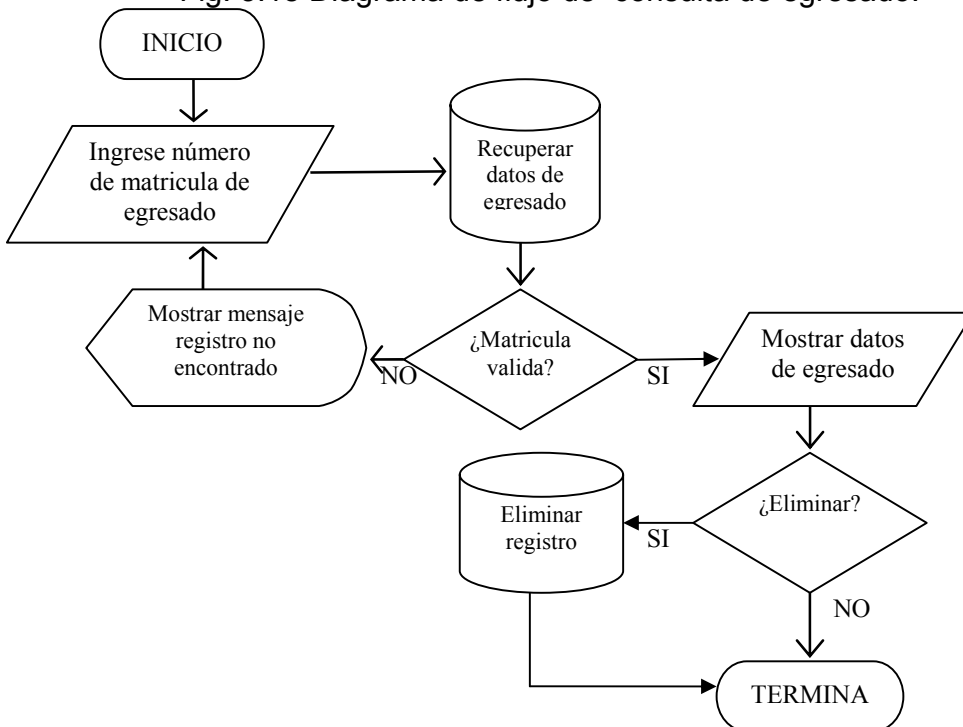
Fig. 3.15 Diagrama de flujo de consulta de egresado.

INICIO

Ingrese número de matricula de egresado

Recuperar datos de egresado

Mostrar mensaje registro no encontrado

¿Matricula valida?

NO

SI

Mostrar datos de egresado

¿Eliminar?

Eliminar registro

SI

NO

TERMINA